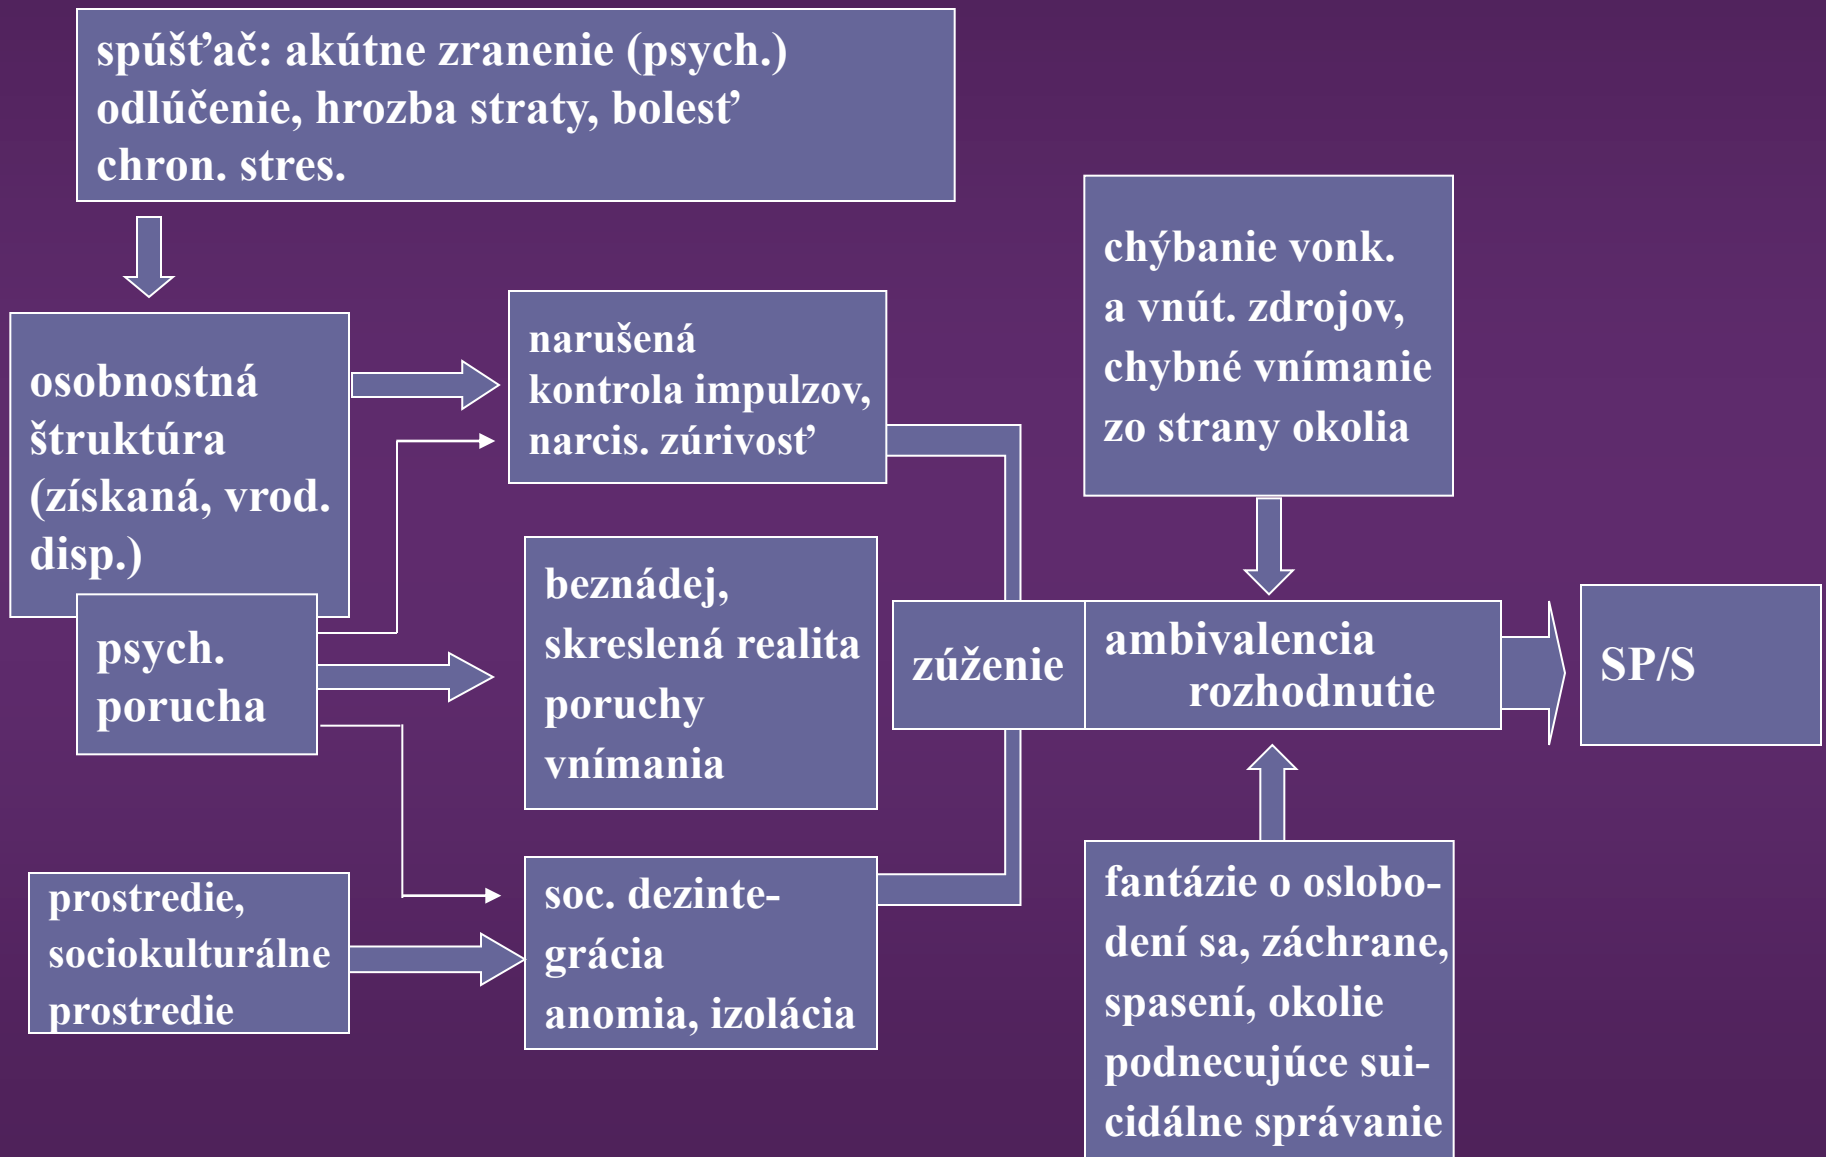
spúšťač: akútne zranenie (psych.)
odlúčenie, hrozba straty, bolesť
chron. stres.

osobnostná štruktúra (získaná, vrod. disp.)

psych. porucha

narušená kontrola impulzov, narcis. zúrivosť

beznádej, skreslená realita poruchy vnímania

prostredie, sociokultúrne prostredie

soc. dezintegrácia anomia, izolácia

chýbanie vonk. a vnút. zdrojov, chybné vnímanie zo strany okolia

zúženie

ambivalencia rozhodnutie

SP/S

fantázie o oslobodení sa, záchrane, spasení, okolie podnecujúce suicidálne správanie